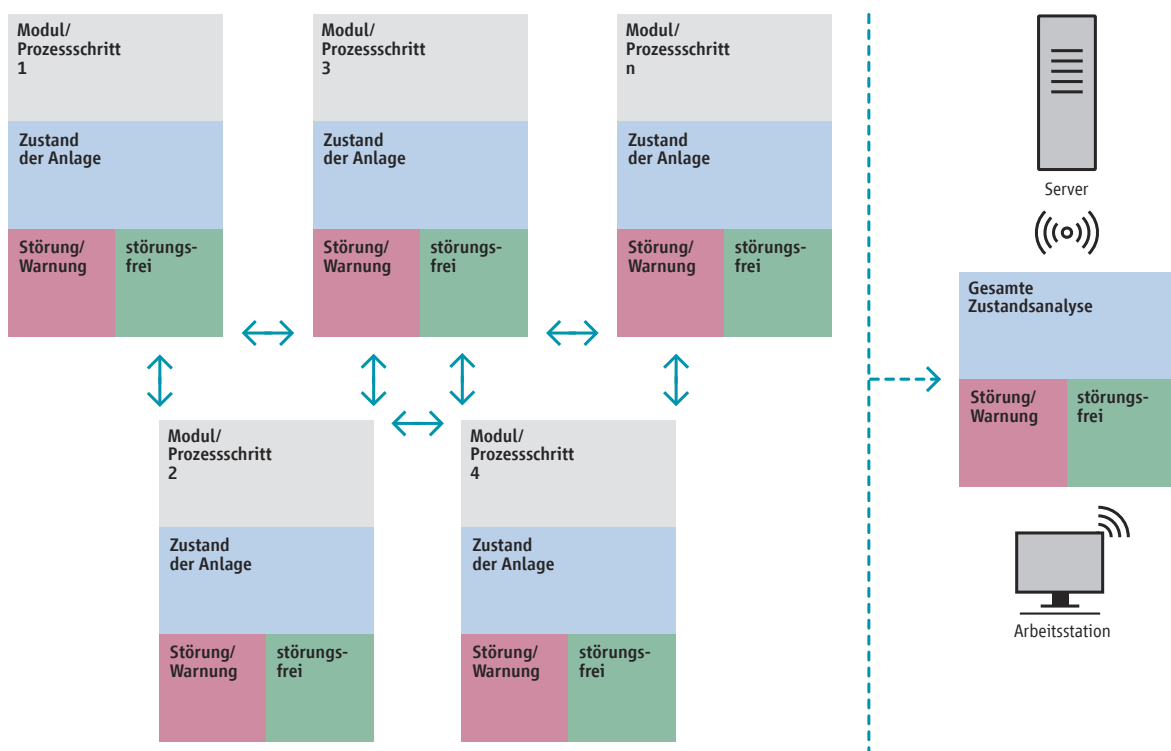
Modul/ Prozessschritt 1

Zustand der Anlage

Störung/ Warnung

störungsfrei

Modul/ Prozessschritt 3

Zustand der Anlage

Störung/ Warnung

störungsfrei

Modul/ Prozessschritt n

Zustand der Anlage

Störung/ Warnung

störungsfrei

Modul/ Prozessschritt 2

Zustand der Anlage

Störung/ Warnung

störungsfrei

Modul/ Prozessschritt 4

Zustand der Anlage

Störung/ Warnung

störungsfrei

Server

Gesamte Zustandsanalyse

Störung/ Warnung

störungsfrei

Arbeitsstation